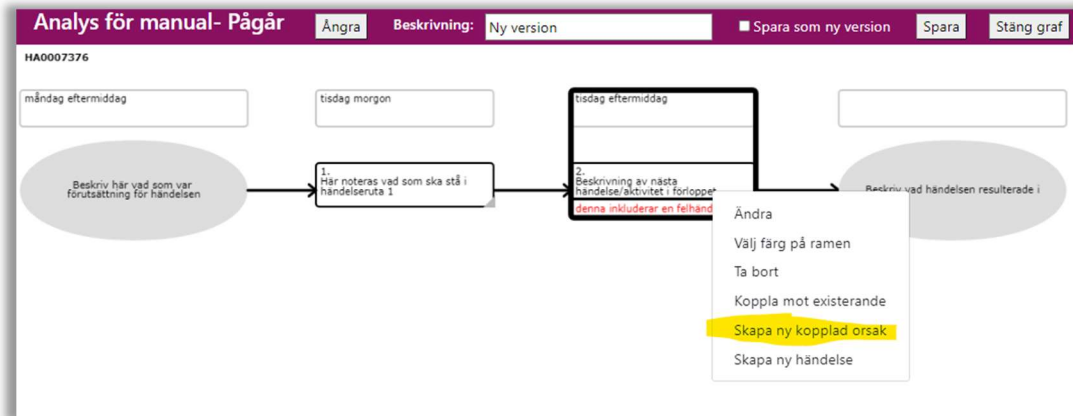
Analys för manual- Pågår

Ångra

Beskrivning: Ny version

Spara som ny version

Spara

Stäng graf

HA0007376

måndag eftermiddag

tisdag morgon

tisdag eftermiddag

Beskriv här vad som var förutsättning för händelsen

1. Här noteras vad som ska stå i händelseruta 1

2. Beskrivning av nästa händelse/aktivitet i förloppet

denna inkluderar en felhänd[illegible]

Beskriv vad händelsen resulterade i

Ändra

Välj färg på ramen

Ta bort

Koppla mot existerande

Skapa ny kopplad orsak

Skapa ny händelse